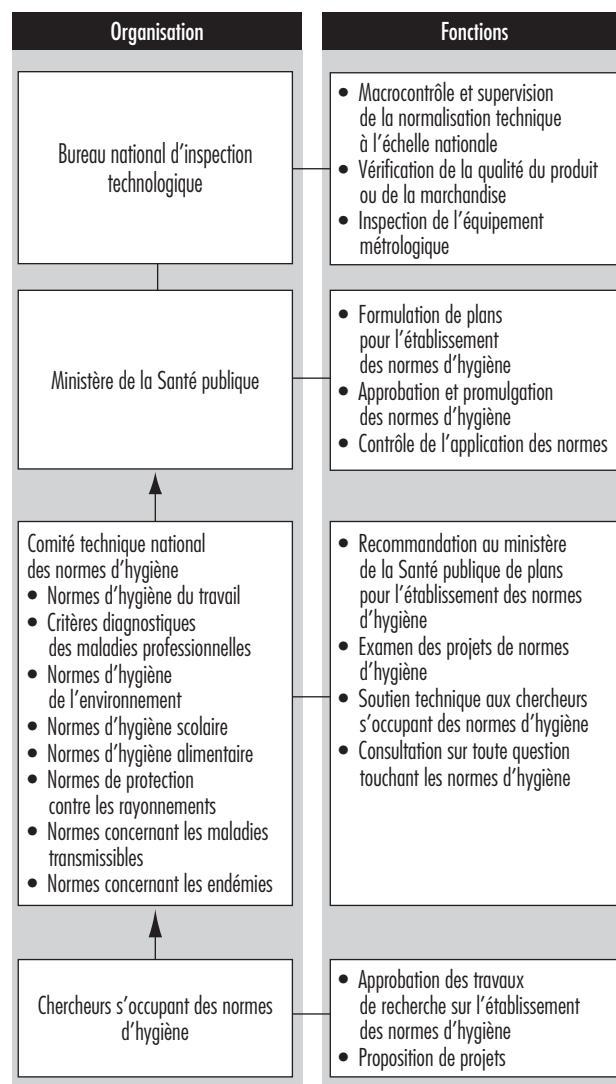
Organisation

Fonctions

Bureau national d'inspection technologique

• Macrocontrôle et supervision de la normalisation technique à l'échelle nationale
• Vérification de la qualité du produit ou de la marchandise
• Inspection de l'équipement métrologique

Ministère de la Santé publique

• Formulation de plans pour l'établissement des normes d'hygiène
• Approbation et promulgation des normes d'hygiène
• Contrôle de l'application des normes

Comité technique national des normes d'hygiène
• Normes d'hygiène du travail
• Critères diagnostiques des maladies professionnelles
• Normes d'hygiène de l'environnement
• Normes d'hygiène scolaire
• Normes d'hygiène alimentaire
• Normes de protection contre les rayonnements
• Normes concernant les maladies transmissibles
• Normes concernant les endémies

• Recommandation au ministère de la Santé publique de plans pour l'établissement des normes d'hygiène
• Examen des projets de normes d'hygiène
• Soutien technique aux chercheurs s'occupant des normes d'hygiène
• Consultation sur toute question touchant les normes d'hygiène

Chercheurs s'occupant des normes d'hygiène

• Approbation des travaux de recherche sur l'établissement des normes d'hygiène
• Proposition de projets